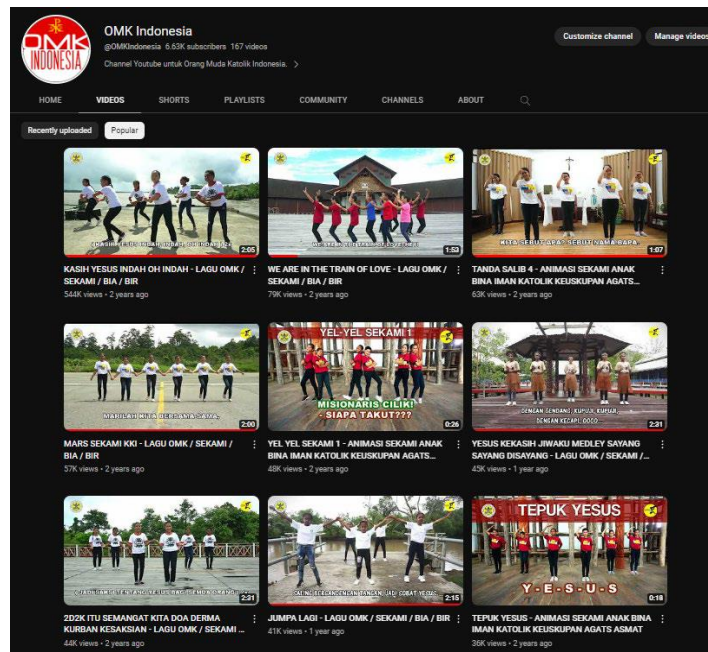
OMK INDONESIA

OMK Indonesia
@OMKIndonesia 6.63K subscribers 167 videos
Channel Youtube untuk Orang Muda Katolik Indonesia. >

Customize channel
Manage videos

HOME
VIDEOS
SHORTS
PLAYLISTS
COMMUNITY
CHANNELS
ABOUT

Recently uploaded
Popular

KASIH YESUS INDAH OH INDAH
2:05
KASIH YESUS INDAH OH INDAH - LAGU OMK / SEKAMI / BIA / BIR
544K views • 2 years ago

1:53
WE ARE IN THE TRAIN OF LOVE - LAGU OMK / SEKAMI / BIA / BIR
79K views • 2 years ago

KITA SEBUT APA? SEBUT NAMA BAPA
1:07
TANDA SALIB 4 - ANIMASI SEKAMI ANAK BINA IMAN KATOLIK KEUSKUPAN AGATS...
63K views • 2 years ago

MARILAH KITA BERSAMA SAMA
2:00
MARS SEKAMI KKI - LAGU OMK / SEKAMI / BIA / BIR
57K views • 2 years ago

YEL-YEL SEKAMI 1
MISIONARIS CILIK! SIAPA TAKUT???
0:26
YEL YEL SEKAMI 1 - ANIMASI SEKAMI ANAK BINA IMAN KATOLIK KEUSKUPAN AGATS...
48K views • 2 years ago

DENGAN GENDANG, KUPUA, KUPUA, DENGAN KECAPI, DOOO
2:31
YESUS KEKASIH JIWAKU MEDLEY SAYANG SAYANG DISAYANG - LAGU OMK / SEKAMI /...
45K views • 1 year ago

2:31
2D2K ITU SEMANGAT KITA DOA DERMA KURBAN KESAKSIAN - LAGU OMK / SEKAMI ...
44K views • 2 years ago

2:15
JUMPA LAGI - LAGU OMK / SEKAMI / BIA / BIR
41K views • 1 year ago

TEPUK YESUS
Y - E - S - U - S
0:18
TEPUK YESUS - ANIMASI SEKAMI ANAK BINA IMAN KATOLIK KEUSKUPAN AGATS ASMAT
36K views • 2 years ago